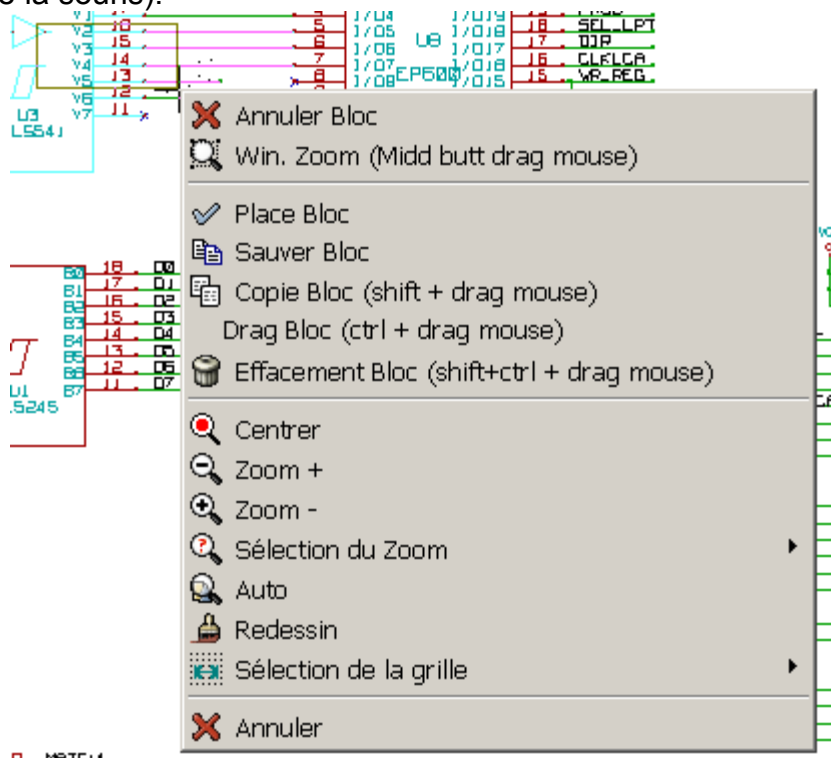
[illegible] la souris).

V1 V2 V3 V4 V5 V6 V7
J10 J5 J4 J3 J2 J1
5 6 7 8
I/O4 I/O5 I/O6 I/O7 I/O8
U8 EP600
I/O19 I/O18 I/O17 I/O16 I/O15
18 17 16 15
SEL_LPT DIR CLKLCA WR_REG
U3 LS541

B0 B1 B2 B3 B4 B5 B6 B7
18 17 16 15 14 13 12 11
D0 D1 D2 D3 D4 D5 D6 D7
U1 LS245

Annuler Bloc
Win. Zoom (Midd butt drag mouse)
Place Bloc
Sauver Bloc
Copie Bloc (shift + drag mouse)
Drag Bloc (ctrl + drag mouse)
Effacement Bloc (shift+ctrl + drag mouse)
Centrer
Zoom +
Zoom -
Sélection du Zoom
Auto
Redessin
Sélection de la grille
Annuler